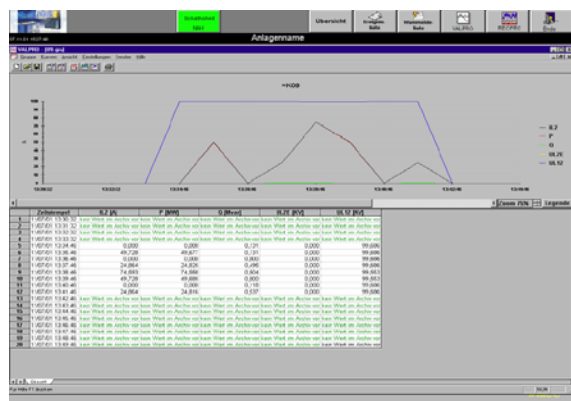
Übersicht

VALPRO

RECPRO

Ende

Anlagenname

VALPRO

=H08

100

80

60

40

20

0

IL2

P

Q

UL23

UL12

13:30:32

13:32:32

13:34:46

13:36:46

13:38:46

13:40:46

13:42:46

Zoom 75%

Legende

| | Zeitstempel | IL2 [A] | P [MW] | Q [Mvar] | UL23 [kV] | UL12 [kV] |
|---|---|---|---|---|---|---|
| 1 | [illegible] | kein Wert im Archiv vorhanden | | | | |
| 2 | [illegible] | kein Wert im Archiv vorhanden | | | | |
| 3 | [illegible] | kein Wert im Archiv vorhanden | | | | |
| 4 | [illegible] | kein Wert im Archiv vorhanden | | | | |
| 5 | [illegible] | 0,000 | 0,000 | 0,131 | 0,000 | 99,606 |
| 6 | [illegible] | 49,728 | 49,677 | 0,131 | 0,000 | 99,606 |
| 7 | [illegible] | 0,000 | 0,000 | 0,000 | 0,000 | 99,606 |
| 8 | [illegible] | 24,864 | 24,826 | 0,486 | 0,000 | 99,606 |
| 9 | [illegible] | 74,593 | 74,556 | 0,604 | 0,000 | 99,663 |
| 10 | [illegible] | 49,728 | 49,686 | 0,606 | 0,000 | 99,606 |
| 11 | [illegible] | 0,000 | 0,000 | 0,118 | 0,000 | 99,606 |
| 12 | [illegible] | 24,864 | 24,816 | 0,537 | 0,000 | 99,606 |
| 13 | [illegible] | kein Wert im Archiv vorhanden | | | | |
| 14 | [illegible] | kein Wert im Archiv vorhanden | | | | |
| 15 | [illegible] | kein Wert im Archiv vorhanden | | | | |
| 16 | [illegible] | kein Wert im Archiv vorhanden | | | | |
| 17 | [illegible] | kein Wert im Archiv vorhanden | | | | |
| 18 | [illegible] | kein Wert im Archiv vorhanden | | | | |
| 19 | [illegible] | kein Wert im Archiv vorhanden | | | | |
| 20 | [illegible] | kein Wert im Archiv vorhanden | | | | |